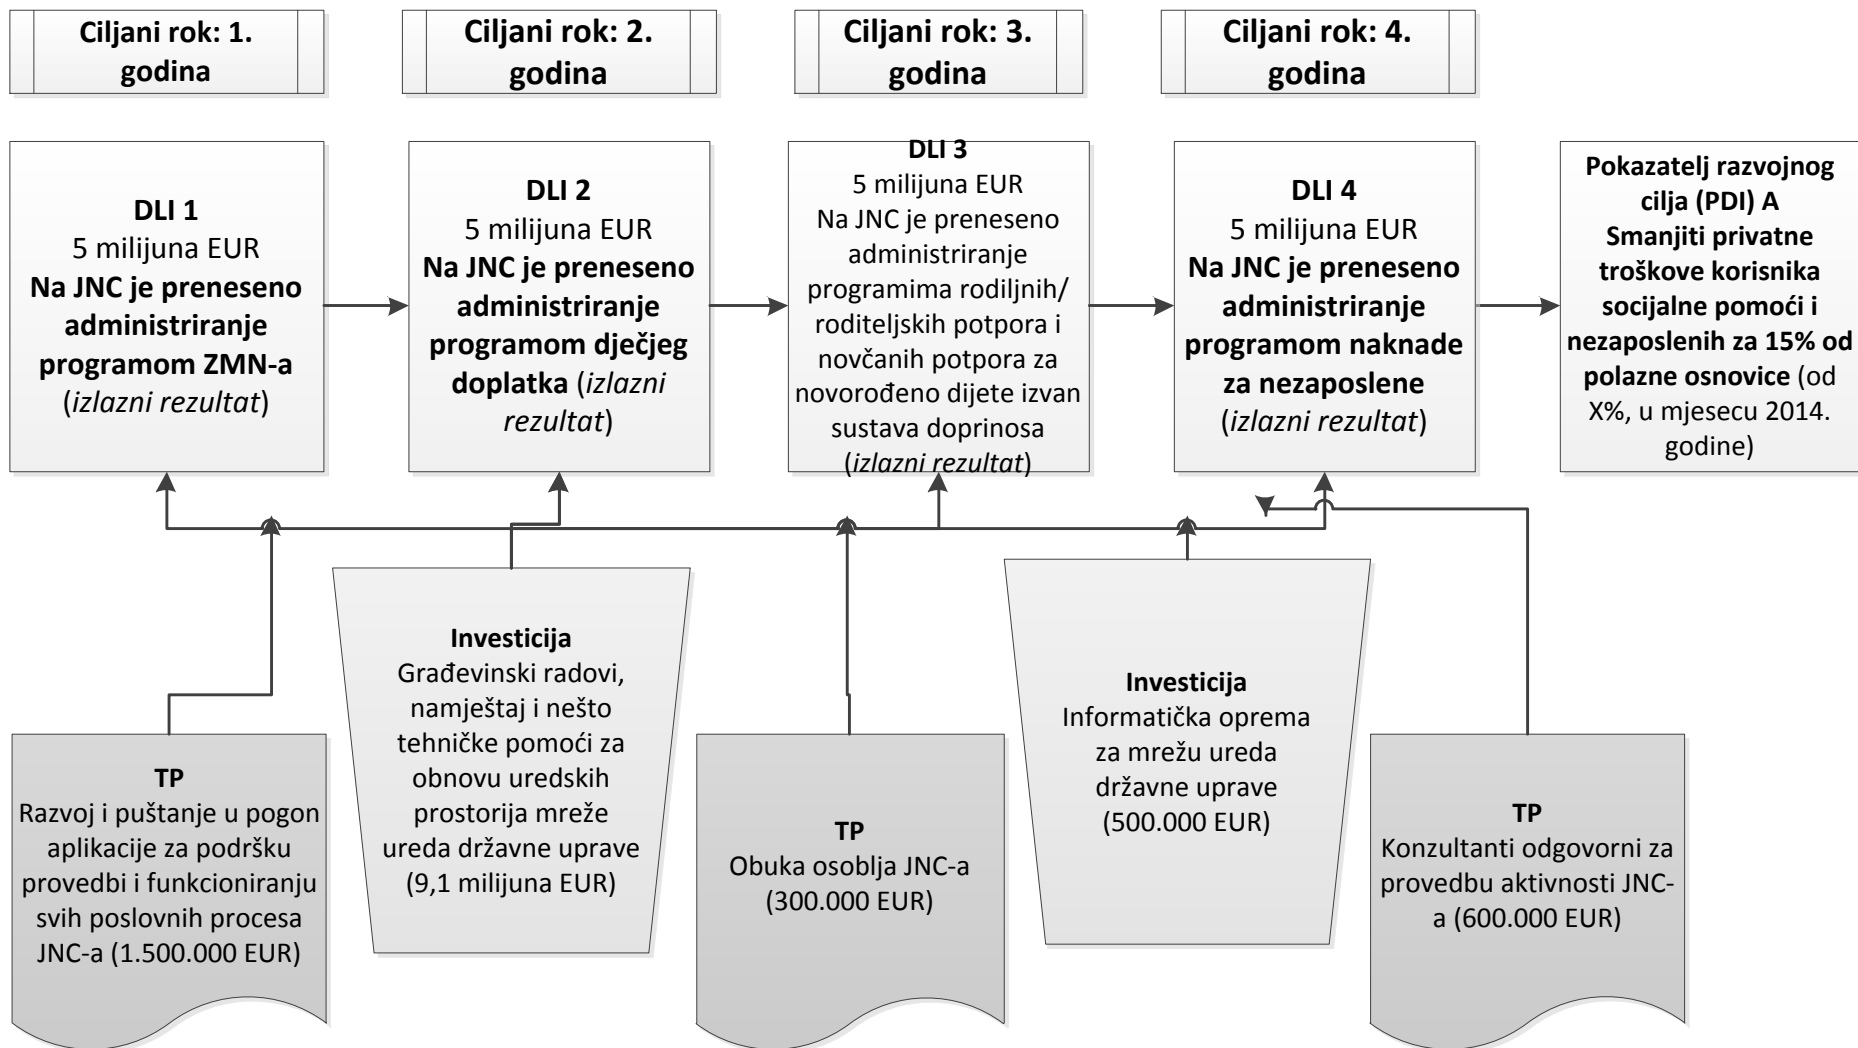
Ciljani rok: 1. godina

Ciljani rok: 2. godina

Ciljani rok: 3. godina

Ciljani rok: 4. godina

**DLI 1**
5 milijuna EUR
**Na JNC je preneseno administriranje programom ZMN-a** (*izlazni rezultat*)

**DLI 2**
5 milijuna EUR
**Na JNC je preneseno administriranje programom dječjeg doplatka** (*izlazni rezultat*)

**DLI 3**
5 milijuna EUR
Na JNC je preneseno administriranje programima rodiljnih/ roditeljskih potpora i novčanih potpora za novorođeno dijete izvan sustava doprinosa (*izlazni rezultat*)

**DLI 4**
5 milijuna EUR
**Na JNC je preneseno administriranje programom naknade za nezaposlene** (*izlazni rezultat*)

**Pokazatelj razvojnog cilja (PDI) A Smanjiti privatne troškove korisnika socijalne pomoći i nezaposlenih za 15% od polazne osnovice** (od X%, u mjesecu 2014. godine)

**Investicija**
Građevinski radovi, namještaj i nešto tehničke pomoći za obnovu uredskih prostorija mreže ureda državne uprave (9,1 milijuna EUR)

**Investicija**
Informatička oprema za mrežu ureda državne uprave (500.000 EUR)

**TP**
Razvoj i puštanje u pogon aplikacije za podršku provedbi i funkcioniranju svih poslovnih procesa JNC-a (1.500.000 EUR)

**TP**
Obuka osoblja JNC-a (300.000 EUR)

**TP**
Konzultanti odgovorni za provedbu aktivnosti JNC-a (600.000 EUR)